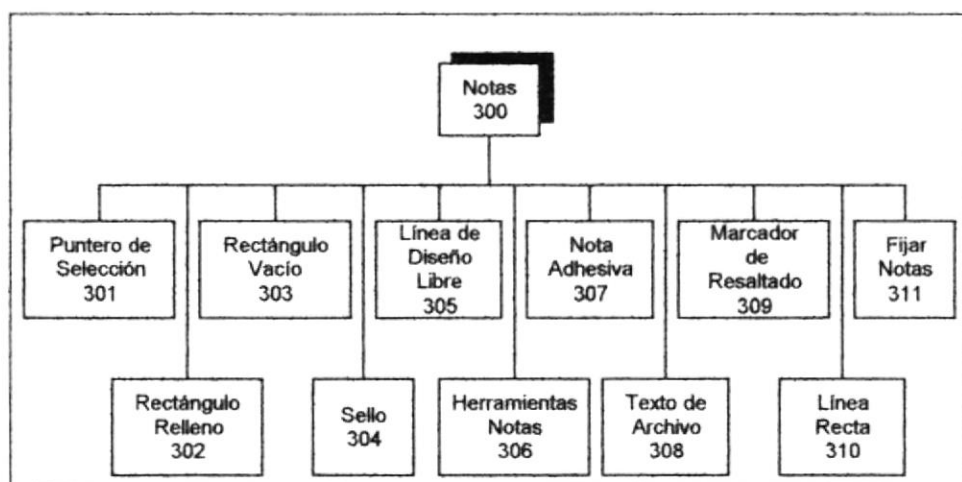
Notas
300

Puntero de Selección
301

Rectángulo Vacío
303

Línea de Diseño Libre
305

Nota Adhesiva
307

Marcador de Resaltado
309

Fijar Notas
311

Rectángulo Relleno
302

Sello
304

Herramientas Notas
306

Texto de Archivo
308

Línea Recta
310